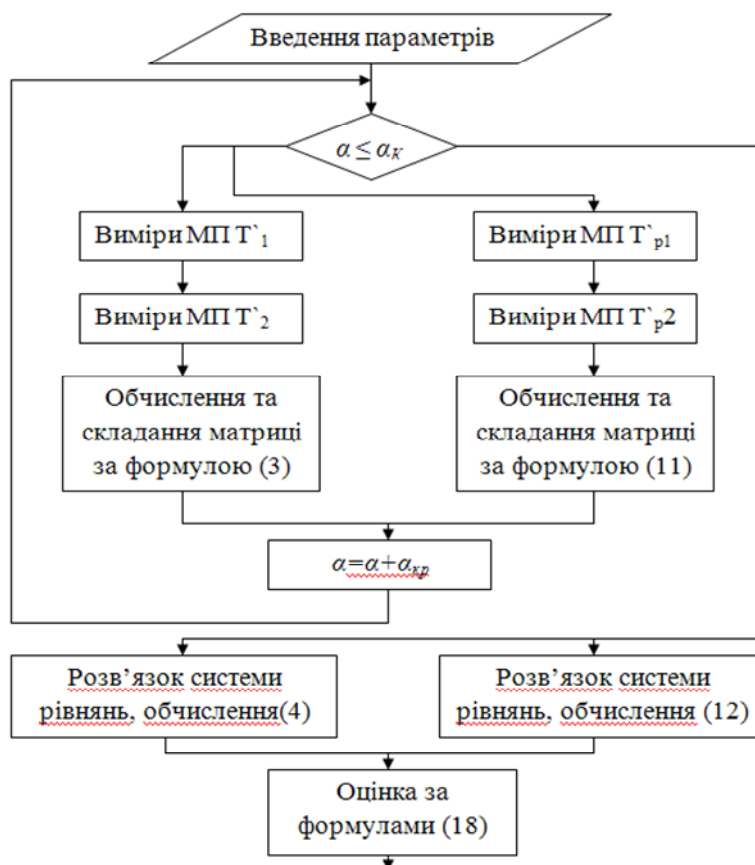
Введення параметрів

$\alpha \leq \alpha_K$

Виміри МП Т`$_1$

Виміри МП Т`$_2$

Обчислення та складання матриці за формулою (3)

Виміри МП Т`$_{p1}$

Виміри МП Т`$_p$2

Обчислення та складання матриці за формулою (11)

$\alpha = \alpha + \alpha_{кр}$

Розв'язок системи рівнянь, обчислення(4)

Розв'язок системи рівнянь, обчислення (12)

Оцінка за формулами (18)